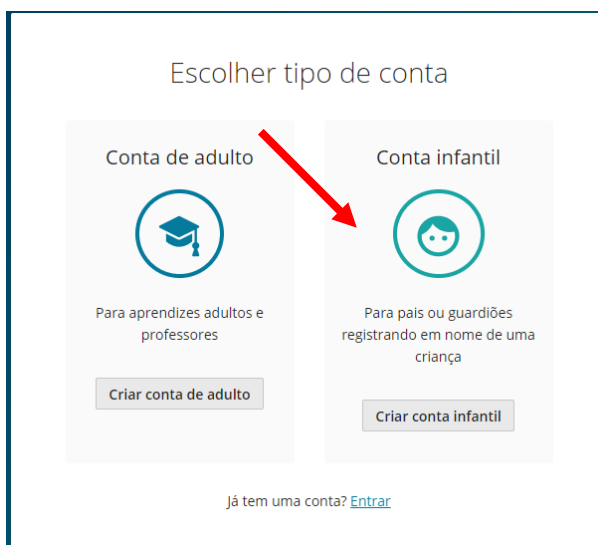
Escolher tipo de conta

Conta de adulto

Para aprendizes adultos e professores

Criar conta de adulto

Conta infantil

Para pais ou guardiões registrando em nome de uma criança

Criar conta infantil

Já tem uma conta? Entrar